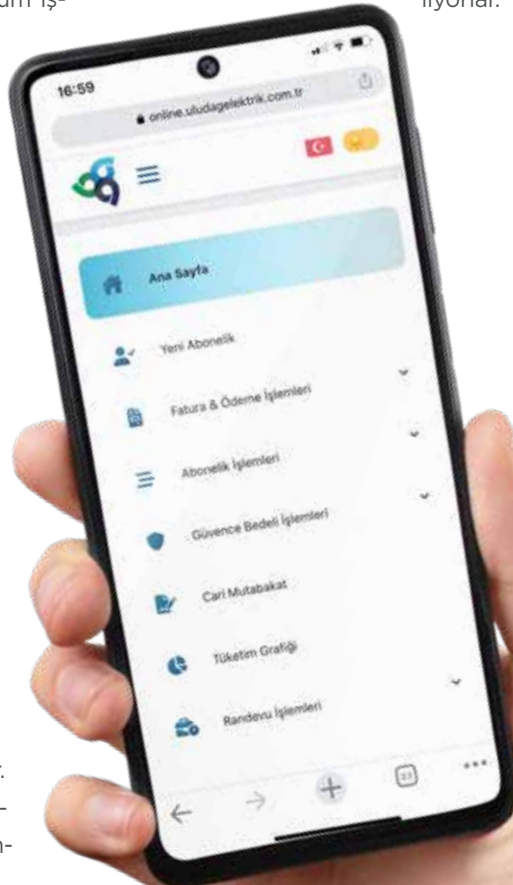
tüm iş-

lıyorlar.

16:59

online.uludagelektrik.com.tr

Ana Sayfa

Yeni Abonelik

Fatura & Ödeme İşlemleri

Abonelik İşlemleri

Güvence Bedeli İşlemleri

Cari Mutabakat

Tüketim Grafiği

Randevu İşlemleri

r.

-

n-